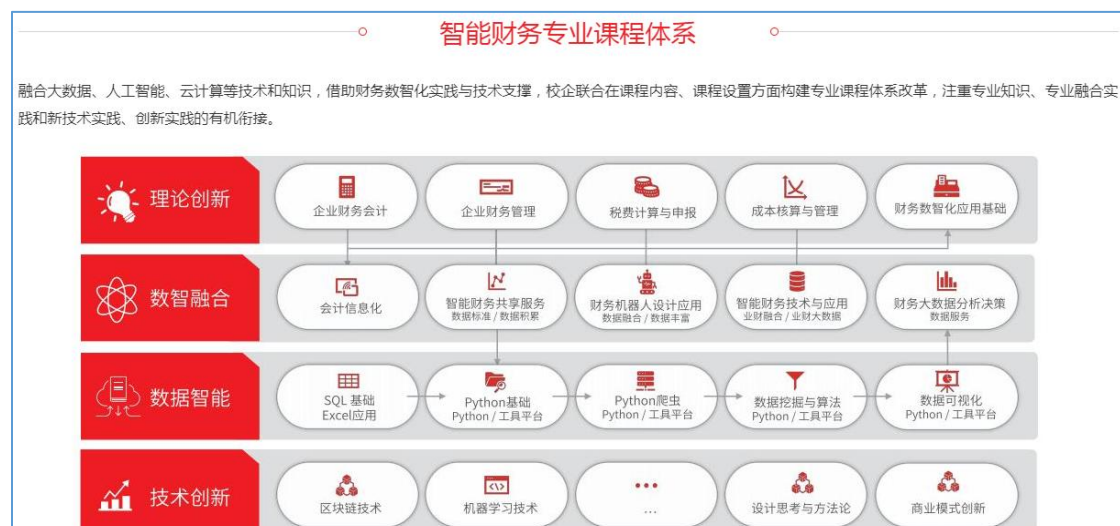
智能财务专业课程体系

融合大数据、人工智能、云计算等技术和知识，借助财务数智化实践与技术支撑，校企联合在课程内容、课程设置方面构建专业课程体系改革，注重专业知识、专业融合实践和新技术实践、创新实践的有机衔接。

理论创新
企业财务会计
企业财务管理
税费计算与申报
成本核算与管理
财务数智化应用基础

数智融合
会计信息化
智能财务共享服务
数据标准 / 数据积累
财务机器人设计应用
数据融合 / 数据丰富
智能财务技术与应用
业财融合 / 业财大数据
财务大数据分析决策
数据服务

数据智能
SQL 基础
Excel应用
Python基础
Python / 工具平台
Python爬虫
Python / 工具平台
数据挖掘与算法
Python / 工具平台
数据可视化
Python / 工具平台

技术创新
区块链技术
机器学习技术
...
...
设计思考与方法论
商业模式创新